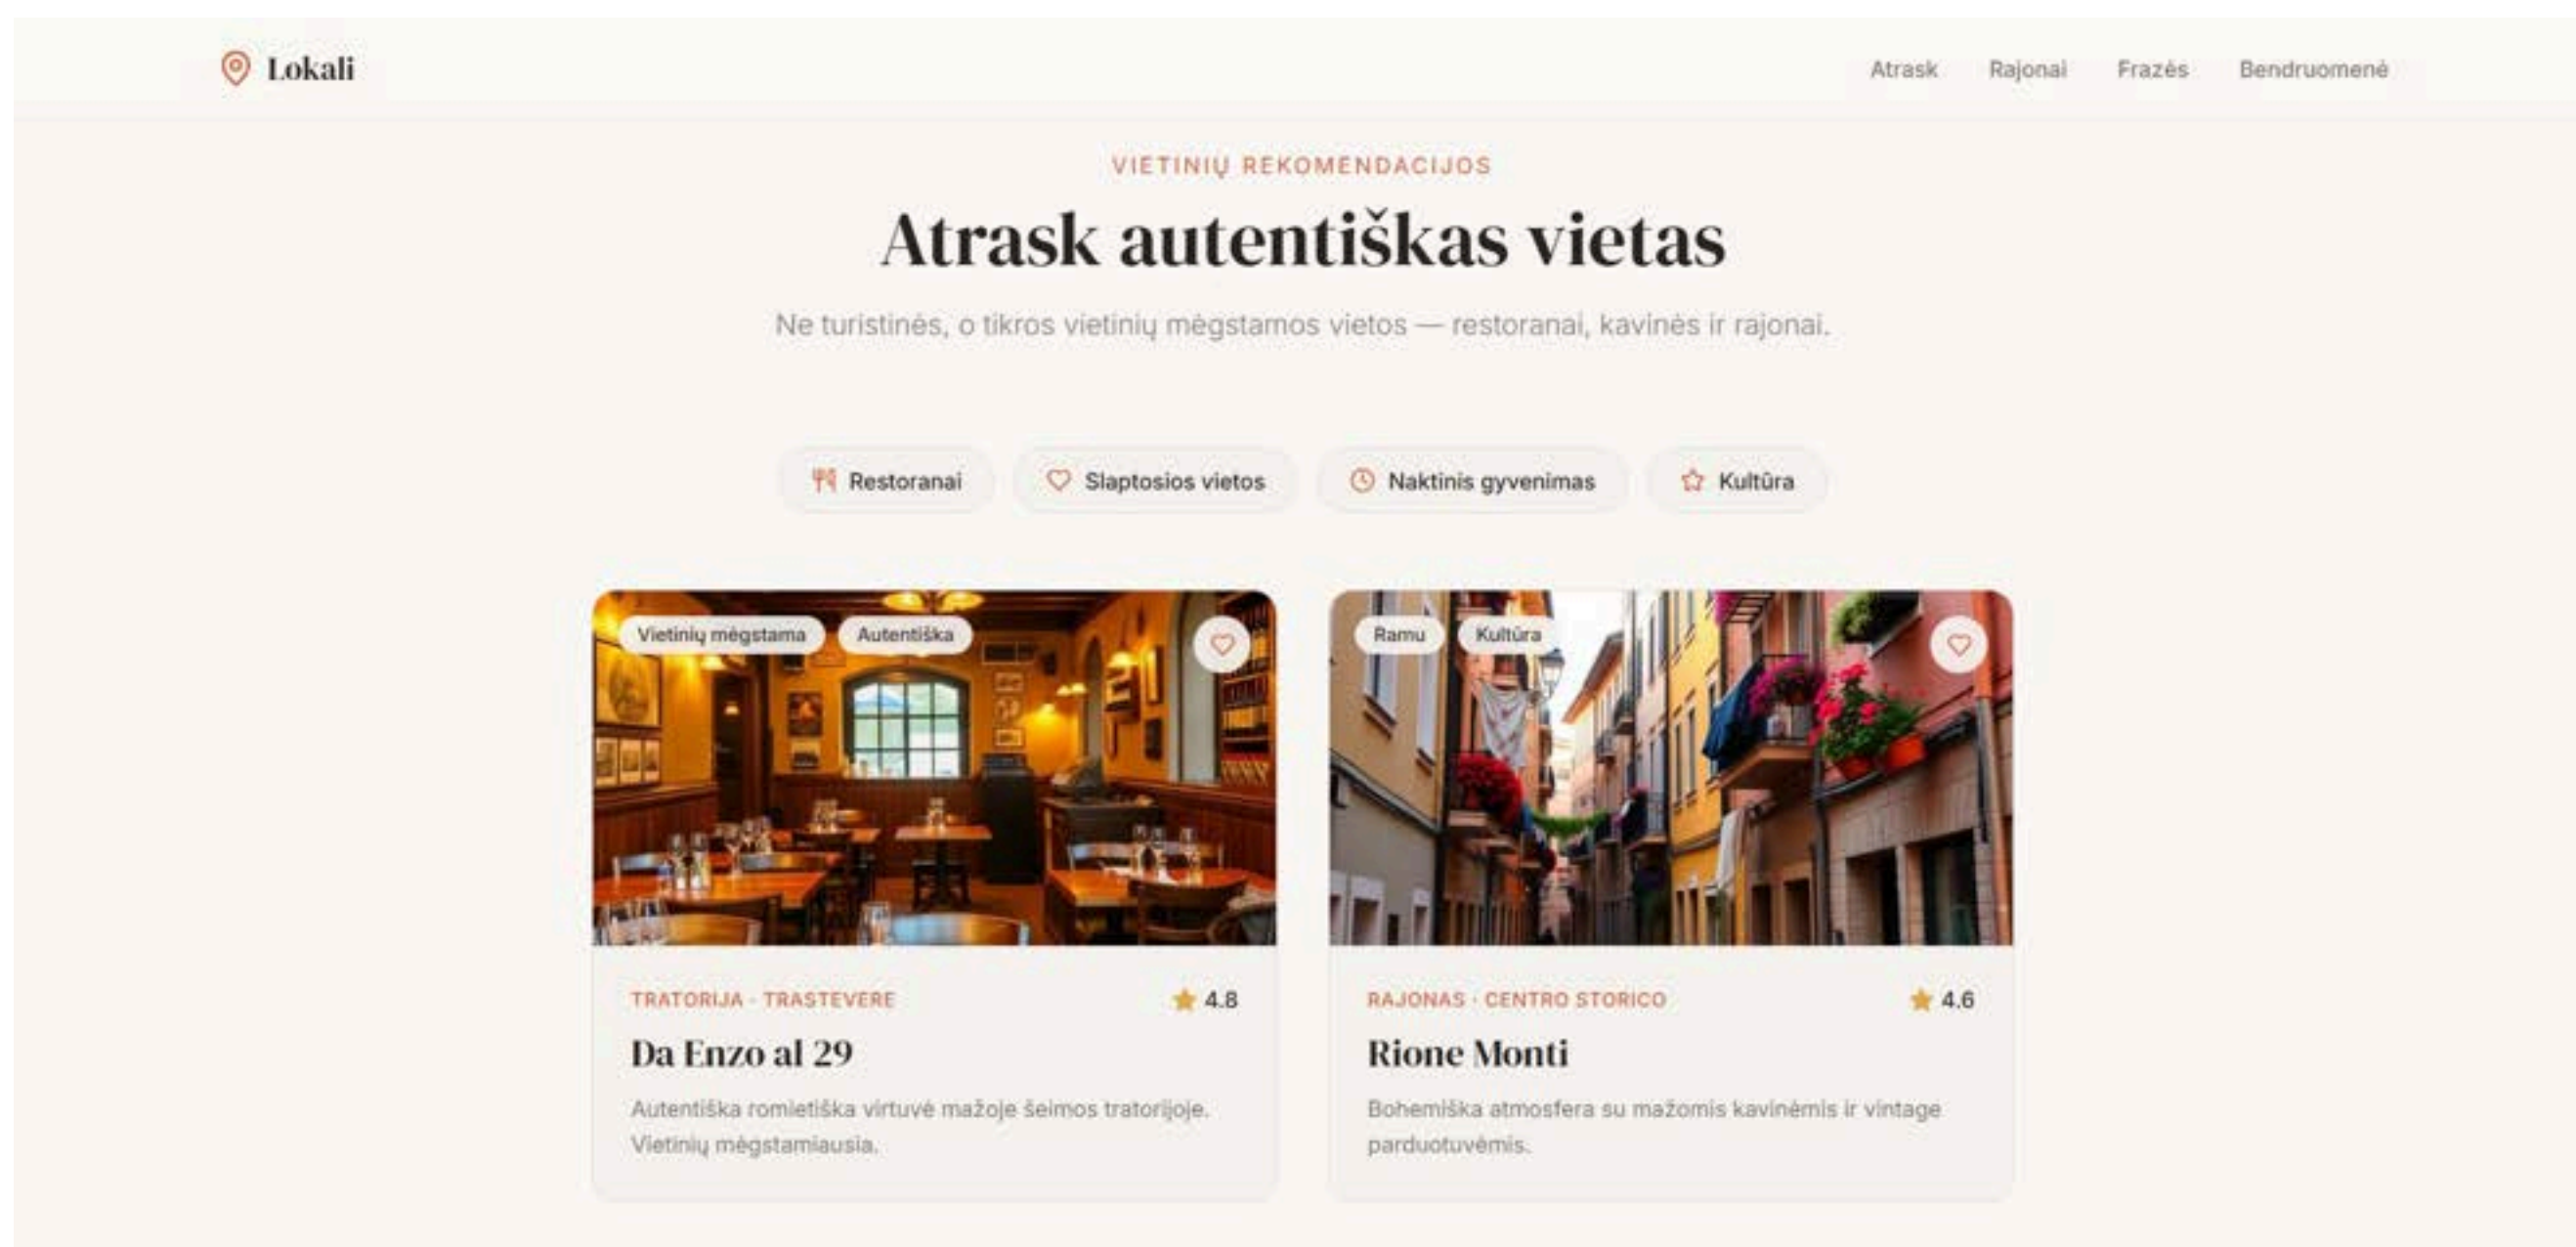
Lokali

Atrask Rajonai Frazės Bendruomenė

VIETINIŲ REKOMENDACIJOS

Atrask autentiškas vietas

Ne turistinės, o tikros vietinių mėgstamos vietos — restoranai, kavinės ir rajonai.

Restoranai Slaptosios vietos Naktinis gyvenimas Kultūra

Vietinių mėgstama Autentiška

TRATORIJA · TRASTEVERE ★ 4.8

Da Enzo al 29

Autentiška romietiška virtuvė mažoje šeimos tratorijoje. Vietinių mėgstamiausia.

Ramu Kultūra

RAJONAS · CENTRO STORICO ★ 4.6

Rione Monti

Bohemiška atmosfera su mažomis kavinėmis ir vintage parduotuvėmis.